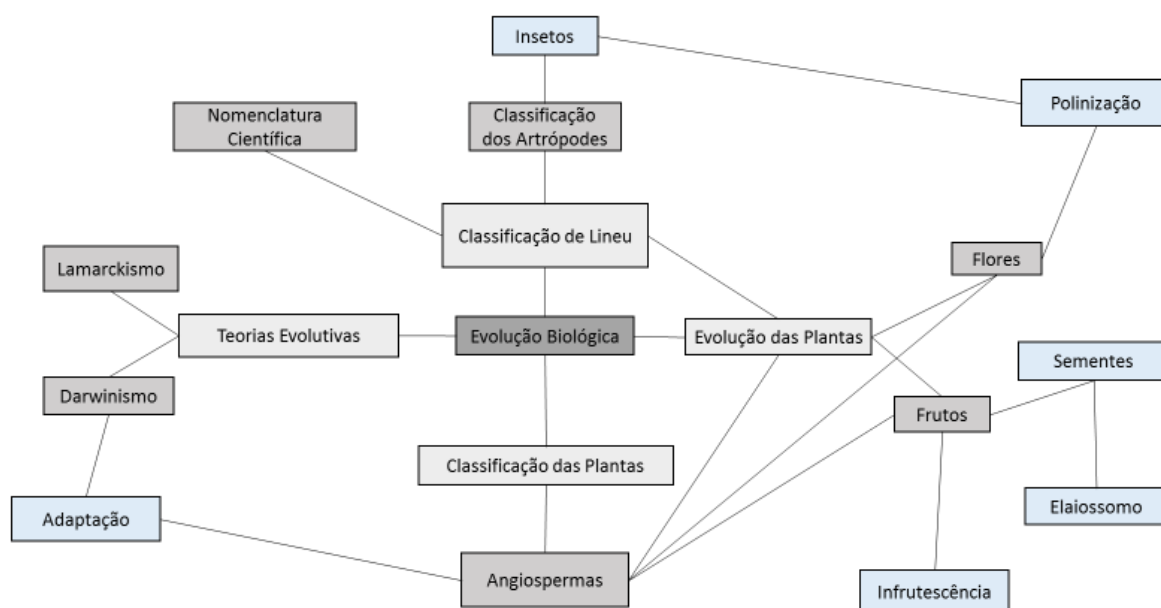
Insetos

Polinização

Nomenclatura Científica

Classificação dos Artrópodes

Classificação de Lineu

Lamarckismo

Flores

Teorias Evolutivas

Evolução Biológica

Evolução das Plantas

Sementes

Darwinismo

Frutos

Classificação das Plantas

Elaiossomo

Adaptação

Angiospermas

Infrutescência